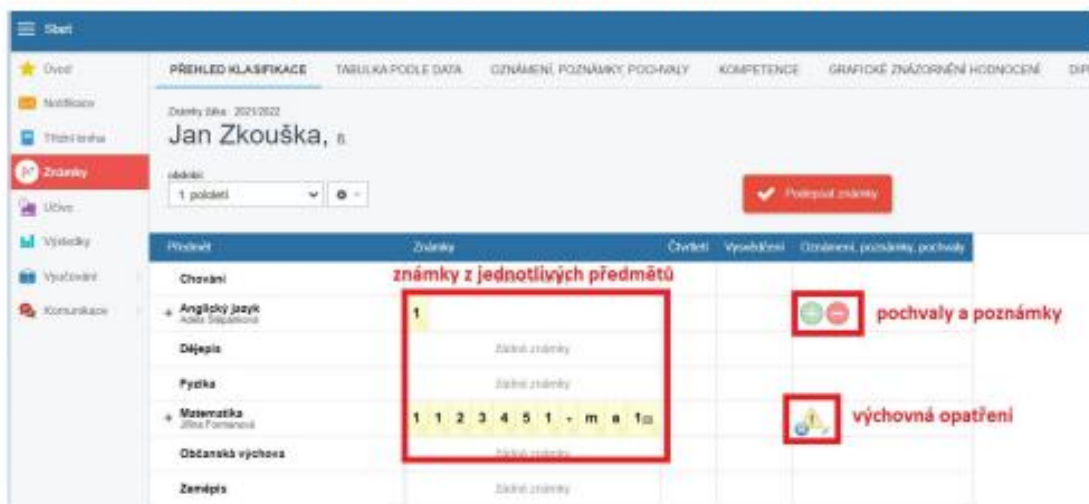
Start

Úvod
Notifikace
Třídní kniha
Známky
Učivo
Výsledky
Vyučování
Komunikace

PŘEHLED KLASIFIKACE TABULKA PODLE DATA OZNÁMENÍ, POZNÁMKY, POCHVALY KOMPETENCE GRAFICKÉ ZNÁZORNĚNÍ HODNOCENÍ DIP

Známky žáka 2021/2022
Jan Zkouška, 8.

období
1 pololetí

Podepsat známky

| Předmět | Známky | Čtvrtletí | Vysvědčení | Oznámení, poznámky, pochvaly |
|---|---|---|---|---|
| Chování | | | | |
| + Anglický jazyk Adéla Štěpánková | 1 | | | |
| Dějepis | Žádné známky | | | |
| Fyzika | Žádné známky | | | |
| + Matematika Jiřina Formanová | 1 1 2 3 4 5 1 - m a 1 | | | |
| Občanská výchova | Žádné známky | | | |
| Zeměpis | Žádné známky | | | |

známky z jednotlivých předmětů
pochvaly a poznámky
výchovná opatření